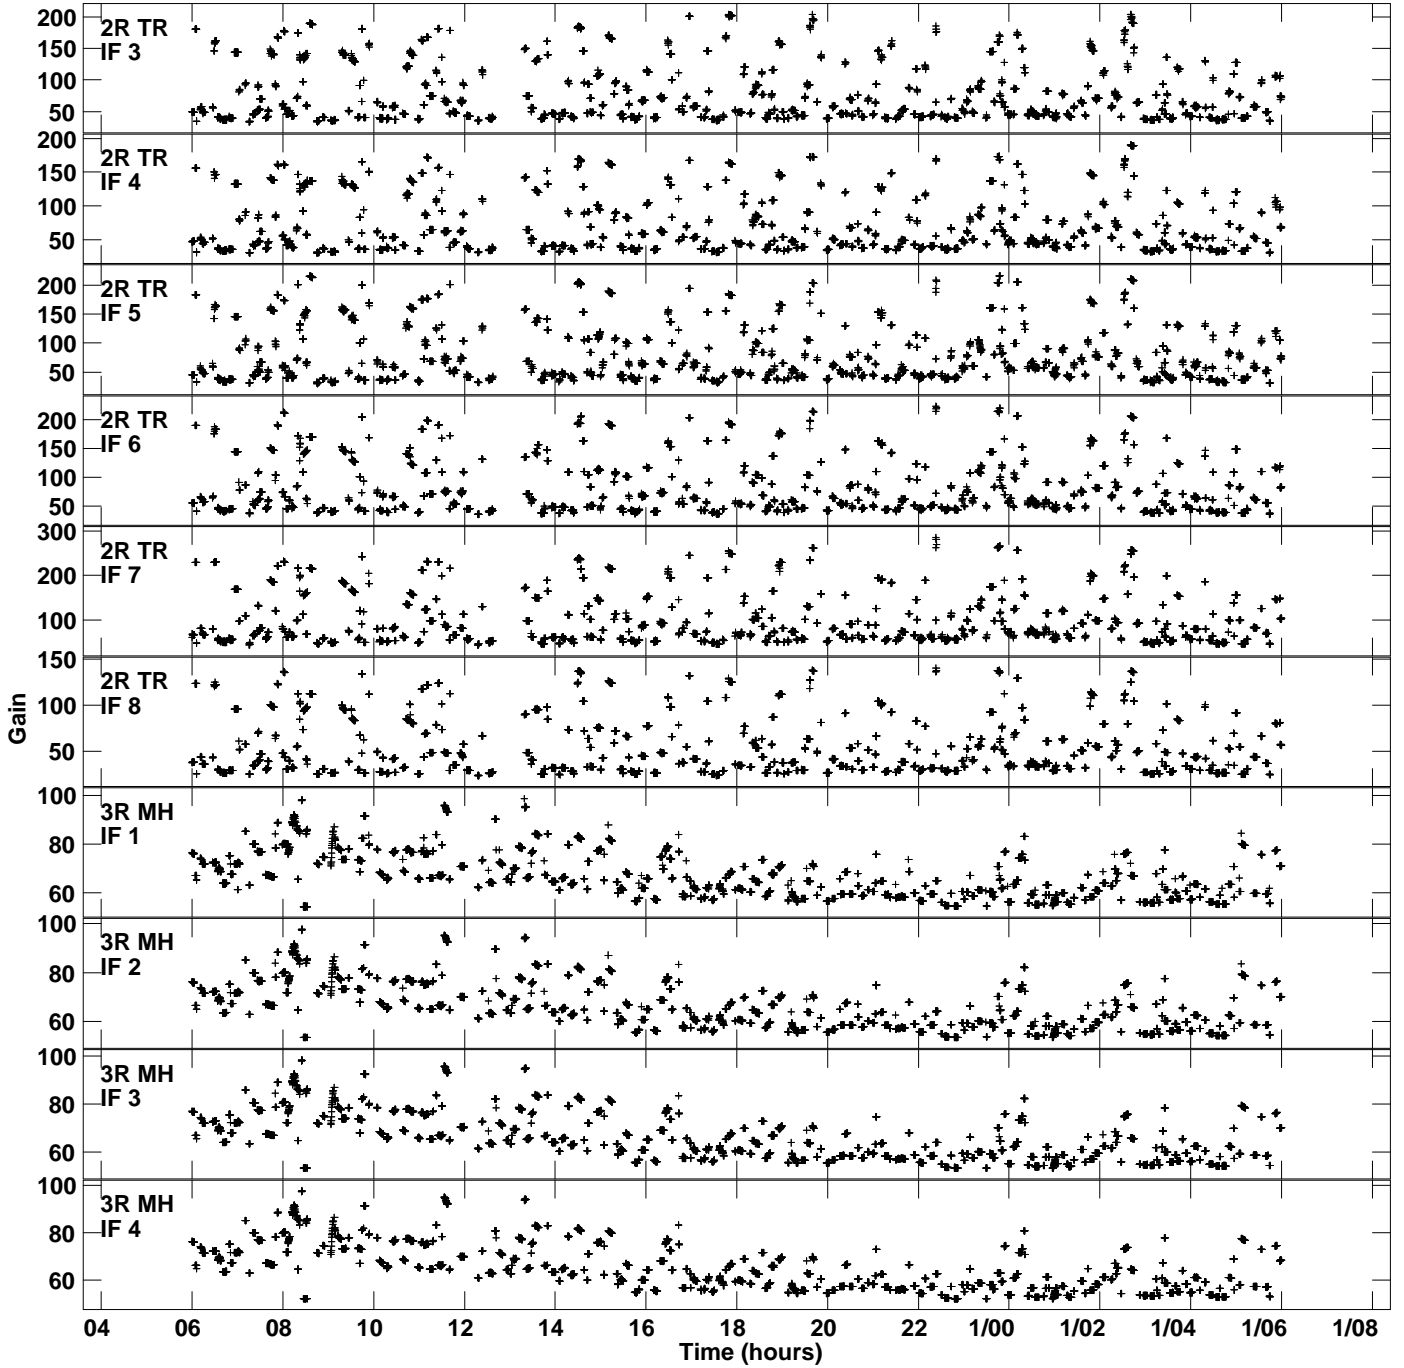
2R TR
IF 3
200
150
100
50

2R TR
IF 4
200
150
100
50

2R TR
IF 5
200
150
100
50

2R TR
IF 6
200
150
100
50

2R TR
IF 7
300
200
100

2R TR
IF 8
150
100
50

3R MH
IF 1
100
80
60

3R MH
IF 2
100
80
60

3R MH
IF 3
100
80
60

3R MH
IF 4
100
80
60

Gain

04 06 08 10 12 14 16 18 20 22 1/00 1/02 1/04 1/06 1/08
Time (hours)